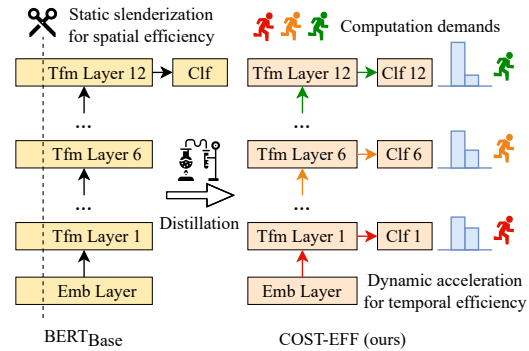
Static slenderization for spatial efficiency

Computation demands

Tfm Layer 12

Clf

...

Tfm Layer 6

...

Tfm Layer 1

Emb Layer

$\text{BERT}_{\text{Base}}$

Distillation

Tfm Layer 12

Clf 12

...

Tfm Layer 6

Clf 6

...

Tfm Layer 1

Clf 1

Emb Layer

Dynamic acceleration for temporal efficiency

COST-EFF (ours)